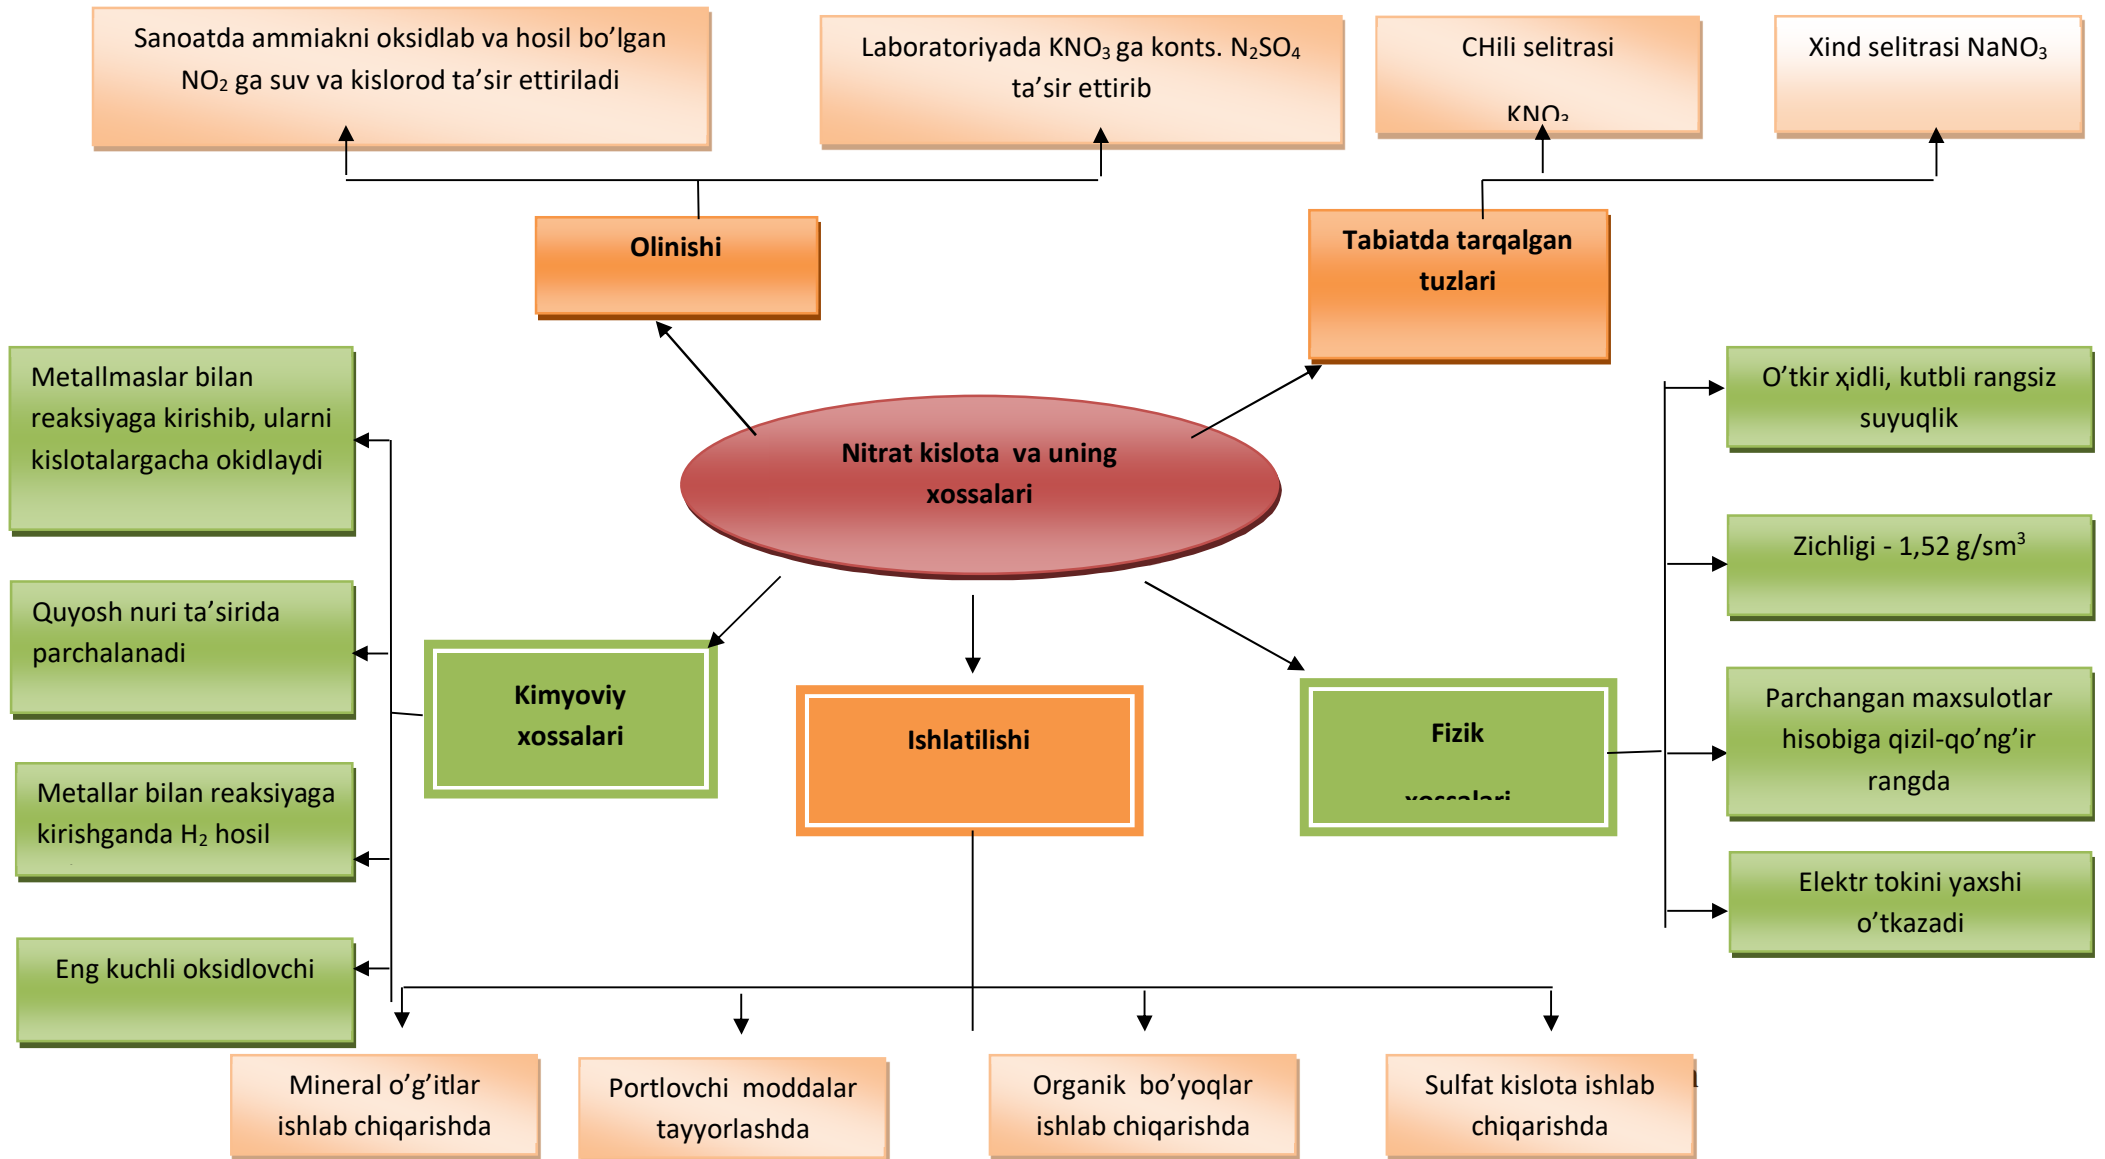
Sanoatda ammiakni oksidlab va hosil bo'lgan $NO_2$ ga suv va kislorod ta'sir ettiriladi

Laboratoriyada $KNO_3$ ga konts. $N_2SO_4$ ta'sir ettirib

CHili selitrasi

$KNO_3$

Xind selitrasi $NaNO_3$

Olinishi

Tabiatda tarqalgan tuzlari

Metallmaslar bilan reaksiyaga kirishib, ularni kislotalargacha okidlaydi

Nitrat kislota va uning xossalari

O'tkir xidli, kutbli rangsiz suyuqlik

Zichligi - 1,52 g/sm$^3$

Quyosh nuri ta'sirida parchalanadi

Kimyoviy xossalari

Ishlatilishi

Fizik xossalari

Parchangan maxsulotlar hisobiga qizil-qo'ng'ir rangda

Metallar bilan reaksiyaga kirishganda $H_2$ hosil

Elektr tokini yaxshi o'tkazadi

Eng kuchli oksidlovchi

Mineral o'g'itlar ishlab chiqarishda

Portlovchi moddalar tayyorlashda

Organik bo'yoqlar ishlab chiqarishda

Sulfat kislota ishlab chiqarishda